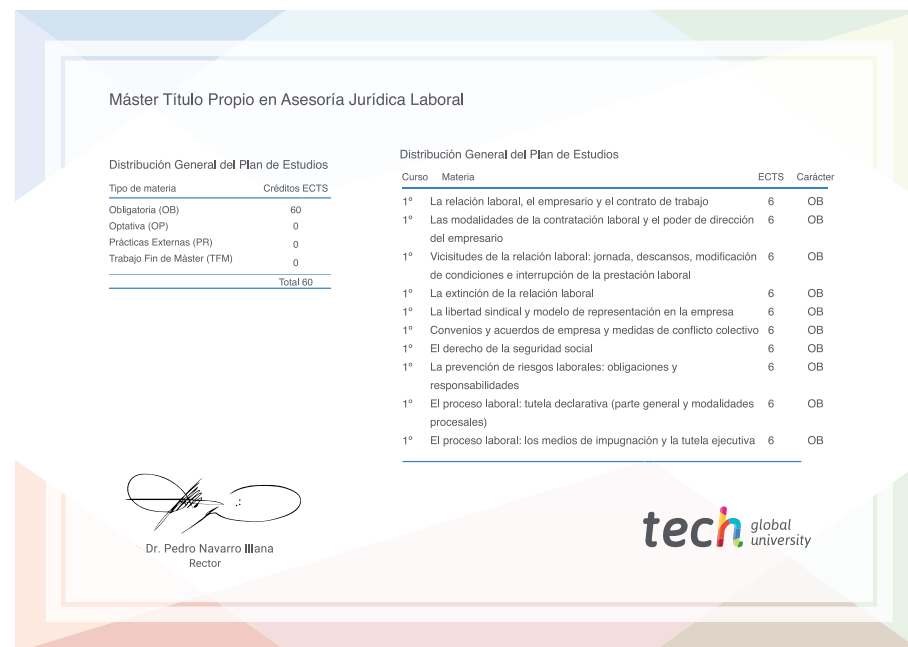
Máster Título Propio en Asesoría Jurídica Laboral

Distribución General del Plan de Estudios

| Tipo de materia | Créditos ECTS |
|---|---|
| Obligatoria (OB) | 60 |
| Optativa (OP) | 0 |
| Prácticas Externas (PR) | 0 |
| Trabajo Fin de Máster (TFM) | 0 |
| | Total 60 |

Distribución General del Plan de Estudios

| Curso | Materia | ECTS | Carácter |
|---|---|---|---|
| 1º | La relación laboral, el empresario y el contrato de trabajo | 6 | OB |
| 1º | Las modalidades de la contratación laboral y el poder de dirección del empresario | 6 | OB |
| 1º | Vicisitudes de la relación laboral: jornada, descansos, modificación de condiciones e interrupción de la prestación laboral | 6 | OB |
| 1º | La extinción de la relación laboral | 6 | OB |
| 1º | La libertad sindical y modelo de representación en la empresa | 6 | OB |
| 1º | Convenios y acuerdos de empresa y medidas de conflicto colectivo | 6 | OB |
| 1º | El derecho de la seguridad social | 6 | OB |
| 1º | La prevención de riesgos laborales: obligaciones y responsabilidades | 6 | OB |
| 1º | El proceso laboral: tutela declarativa (parte general y modalidades procesales) | 6 | OB |
| 1º | El proceso laboral: los medios de impugnación y la tutela ejecutiva | 6 | OB |

Dr. Pedro Navarro Illana
Rector

tech global university